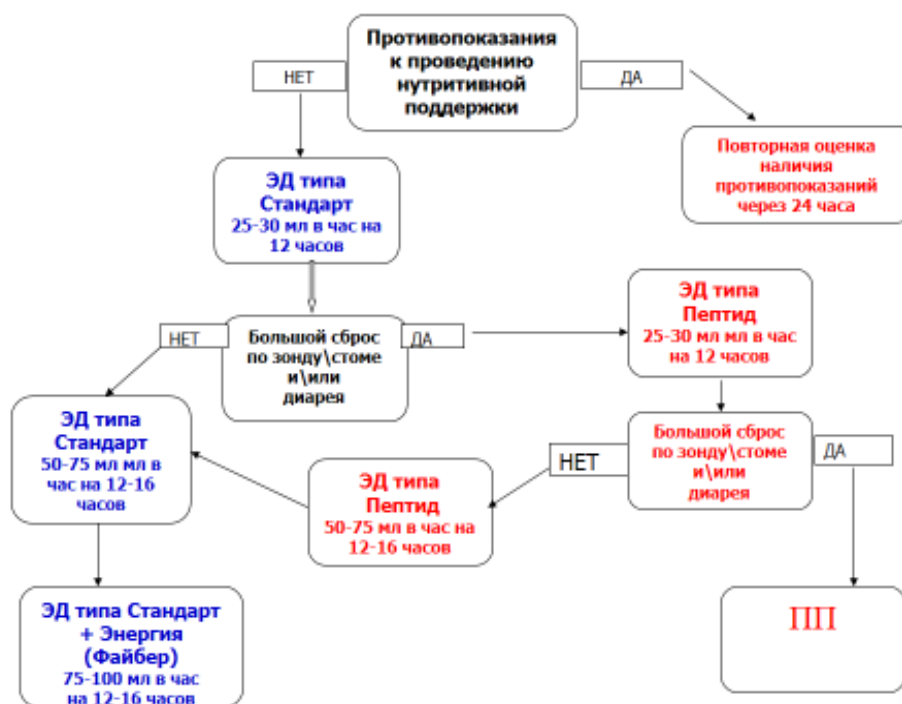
Противопоказания к проведению нутритивной поддержки

НЕТ

ДА

Повторная оценка наличия противопоказаний через 24 часа

ЭД типа Стандарт
25-30 мл в час на 12 часов

НЕТ

Большой сброс по зонду\стоме и\или диарея

ДА

ЭД типа Пептид
25-30 мл мл в час на 12 часов

ЭД типа Стандарт
50-75 мл мл в час на 12-16 часов

Большой сброс по зонду\стоме и\или диарея

НЕТ

ДА

ЭД типа Пептид
50-75 мл в час на 12-16 часов

ЭД типа Стандарт + Энергия (Файбер)
75-100 мл в час на 12-16 часов

ПП